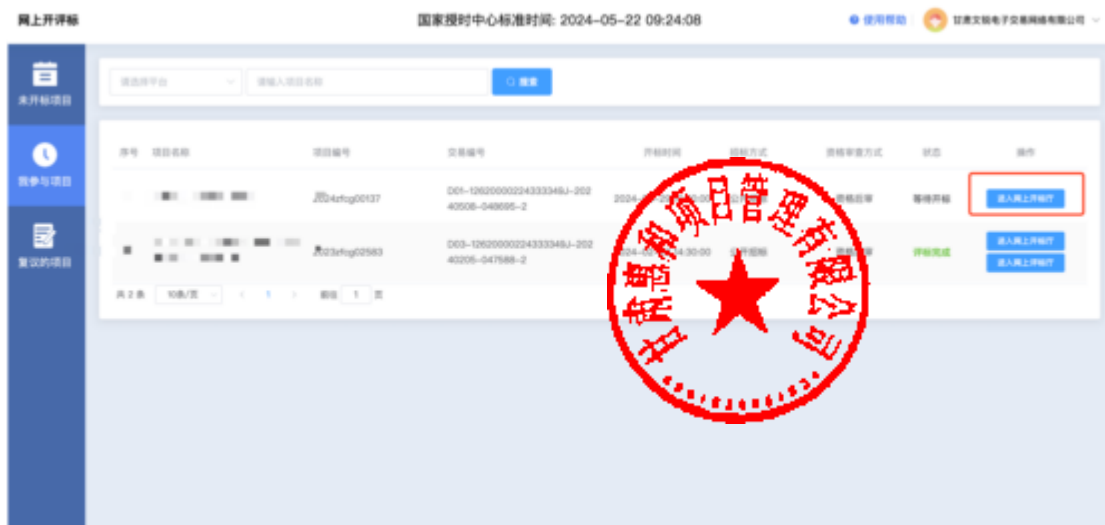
网上开评标

国家授时中心标准时间: 2024-05-22 09:24:08

使用帮助

甘肃文锐电子交易网络有限公司

未开标项目

我参与项目

复议的项目

请选择平台

请输入项目名称

搜索

| 序号 | 项目名称 | 项目编号 | 交易编号 | 开标时间 | 招标方式 | 资格审查方式 | 状态 | 操作 |
|---|---|---|---|---|---|---|---|---|
| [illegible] | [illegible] | 2024zfcg00137 | D01-12620000224333349J-20240508-049695-2 | 2024-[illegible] | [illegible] | 资格后审 | 等待开标 | 进入网上开标厅 |
| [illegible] | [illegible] | 2023zfcg02583 | D03-12620000224333349J-20240205-047588-2 | 2024-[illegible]4:30:00 | 公开招标 | 资格后审 | 评标完成 | 进入网上开标厅 进入网上评标厅 |

共 2 条 10条/页 < 1 > 前往 1 页

甘肃慧弘项目管理有限公司

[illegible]